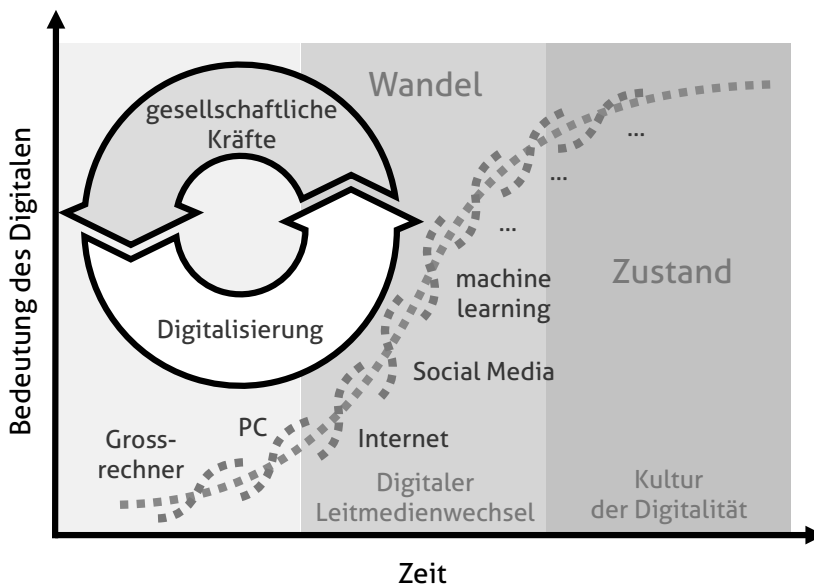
Bedeutung des Digitalen

Wandel

gesellschaftliche Kräfte

Digitalisierung

...

...

...

machine learning

Zustand

Social Media

Internet

PC

Gross-rechner

Digitaler Leitmedienwechsel

Kultur der Digitalität

Zeit